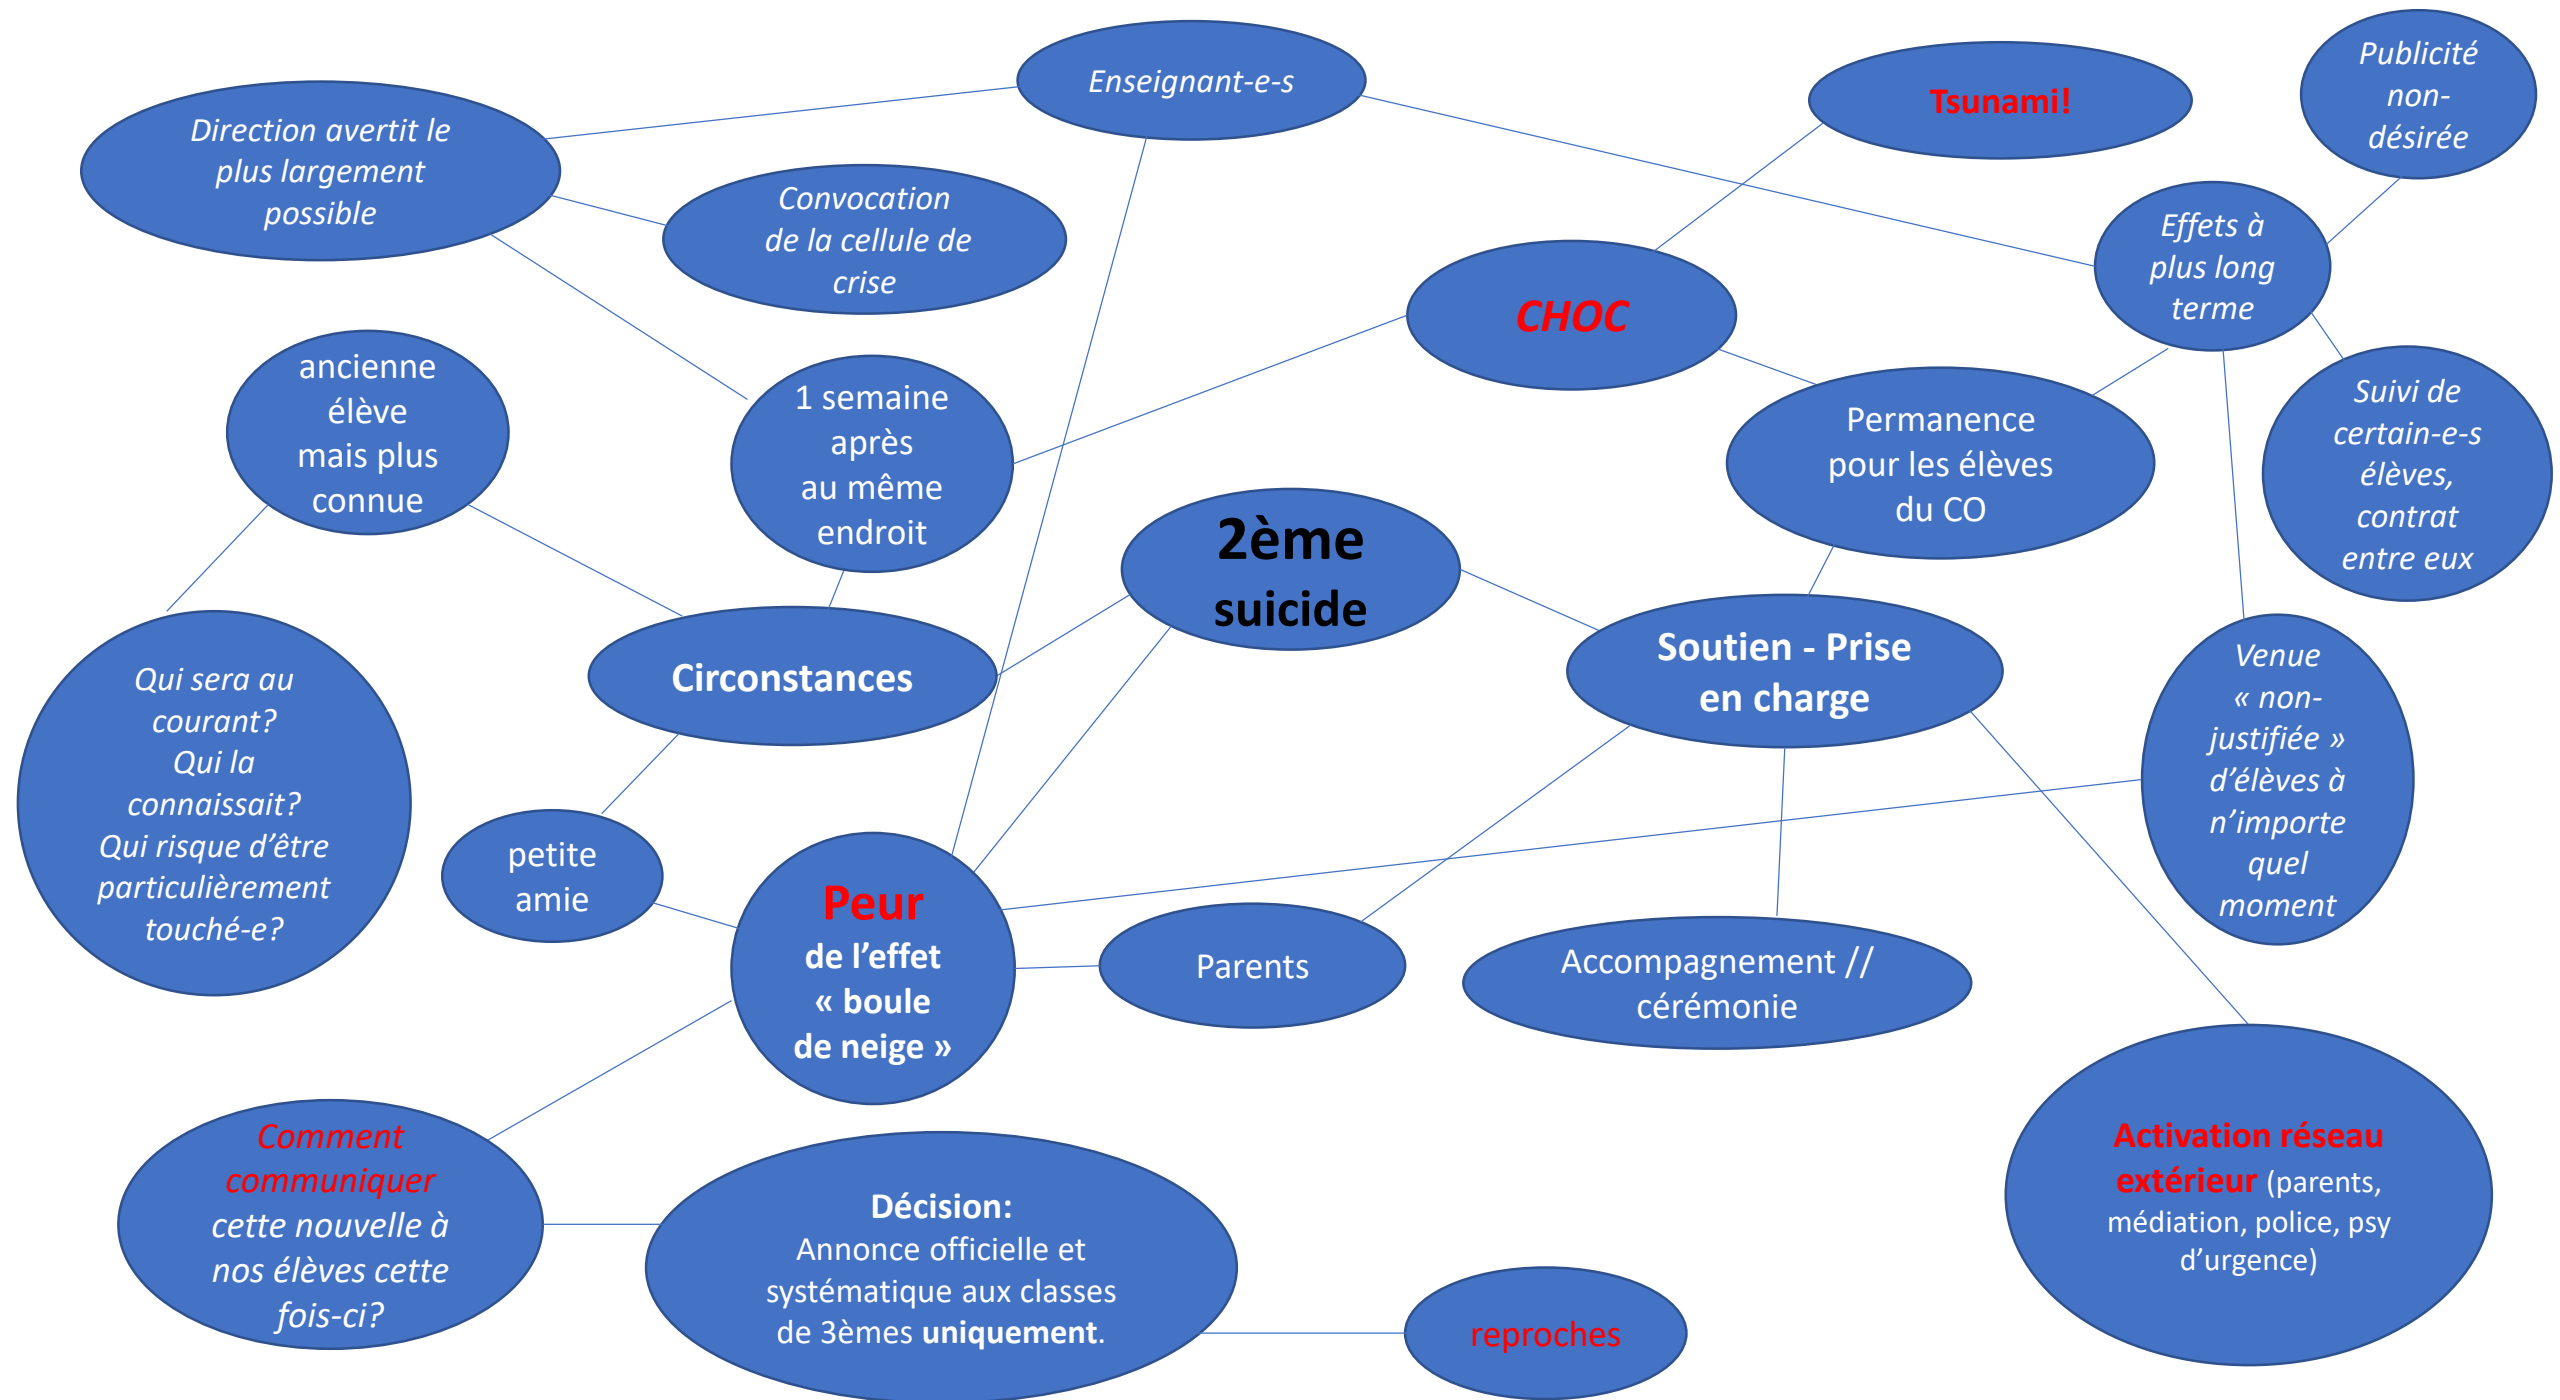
Enseignant-e-s

Tsunami!

Publicité non-désirée

Direction avertit le plus largement possible

Convocation de la cellule de crise

CHOC

Effets à plus long terme

ancienne élève mais plus connue

1 semaine après au même endroit

Permanence pour les élèves du CO

Suivi de certain-e-s élèves, contrat entre eux

2ème suicide

Circonstances

Soutien - Prise en charge

Venue « non-justifiée » d'élèves à n'importe quel moment

Qui sera au courant? Qui la connaissait? Qui risque d'être particulièrement touché-e?

petite amie

Peur de l'effet « boule de neige »

Parents

Accompagnement // cérémonie

Comment communiquer cette nouvelle à nos élèves cette fois-ci?

Décision: Annonce officielle et systématique aux classes de 3èmes uniquement.

reproches

Activation réseau extérieur (parents, médiation, police, psy d'urgence)